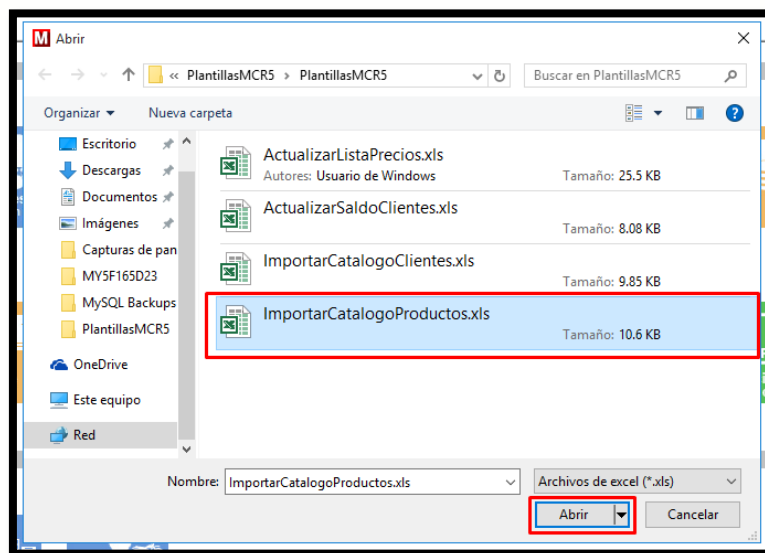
M Abrir

« PlantillasMCR5 › PlantillasMCR5

Buscar en PlantillasMCR5

Organizar ▾ Nueva carpeta

Escritorio
Descargas
Documentos
Imágenes
Capturas de pan
MY5F165D23
MySQL Backups
PlantillasMCR5
OneDrive
Este equipo
Red

ActualizarListaPrecios.xls
Autores: Usuario de Windows
Tamaño: 25.5 KB

ActualizarSaldoClientes.xls
Tamaño: 8.08 KB

ImportarCatalogoClientes.xls
Tamaño: 9.85 KB

ImportarCatalogoProductos.xls
Tamaño: 10.6 KB

Nombre: ImportarCatalogoProductos.xls
Archivos de excel (*.xls)
Abrir
Cancelar